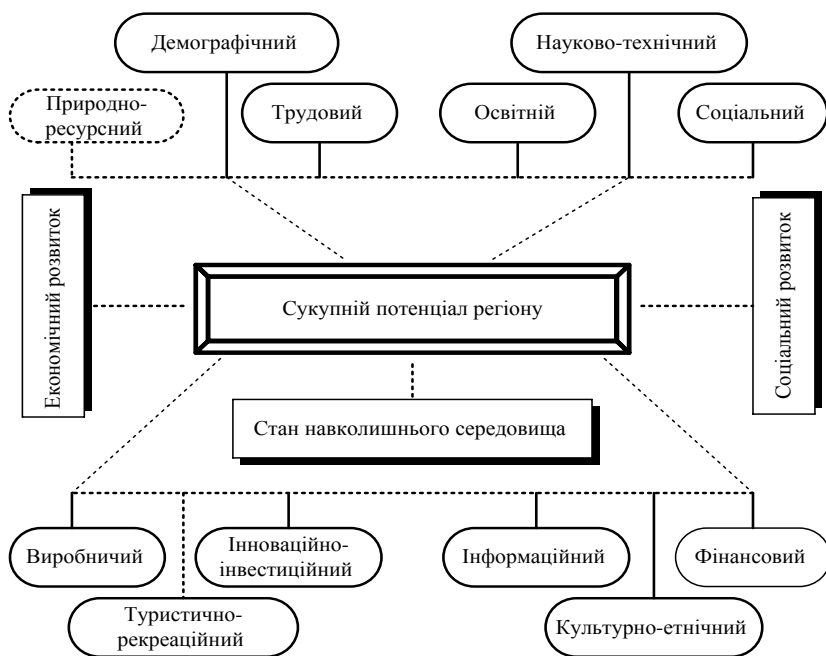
Демографічний

Науково-технічний

Природно-ресурсний

Трудовий

Освітній

Соціальний

Економічний розвиток

Сукупній потенціал регіону

Соціальний розвиток

Стан навколишнього середовища

Виробничий

Інноваційно-інвестиційний

Інформаційний

Фінансовий

Туристично-рекреаційний

Культурно-етнічний